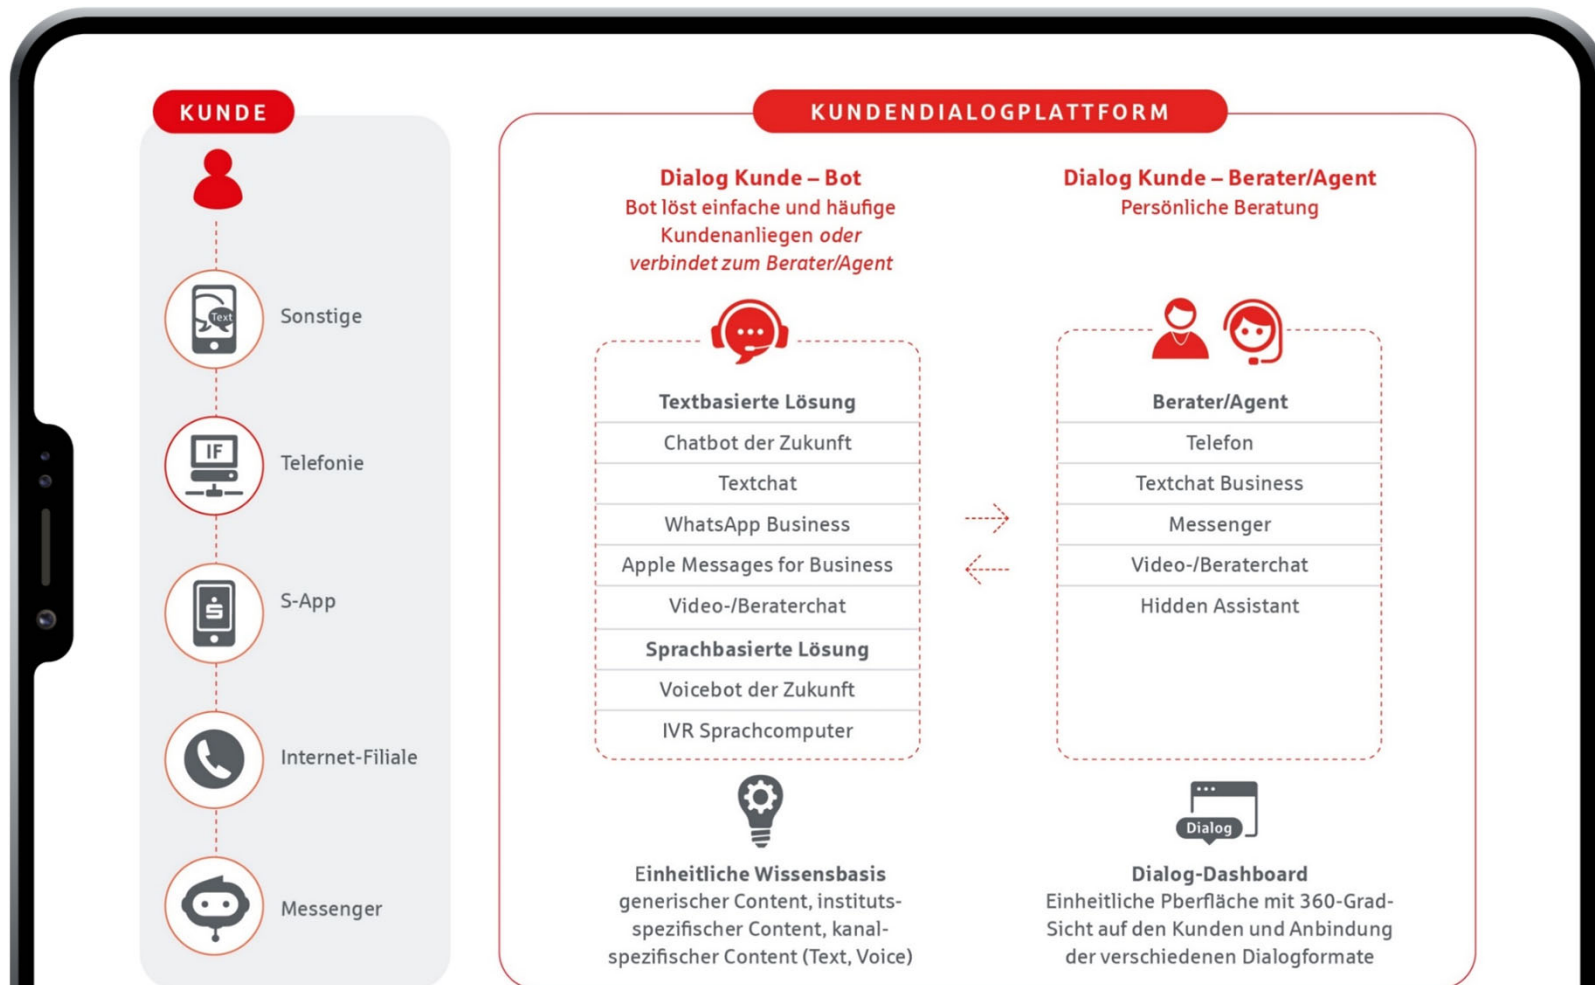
KUNDE

Text

Sonstige

IF

Telefonie

S-App

Internet-Filiale

Messenger

KUNDENDIALOGPLATTFORM

Dialog Kunde – Bot
Bot löst einfache und häufige Kundenanliegen *oder verbindet zum Berater/Agent*

Dialog Kunde – Berater/Agent
Persönliche Beratung

| Textbasierte Lösung |
|---|
| Chatbot der Zukunft |
| Textchat |
| WhatsApp Business |
| Apple Messages for Business |
| Video-/Beraterchat |
| Sprachbasierte Lösung |
| Voicebot der Zukunft |
| IVR Sprachcomputer |

| Berater/Agent |
|---|
| Telefon |
| Textchat Business |
| Messenger |
| Video-/Beraterchat |
| Hidden Assistant |

Einheitliche Wissensbasis
generischer Content, institutsspezifischer Content, kanalspezifischer Content (Text, Voice)

Dialog

Dialog-Dashboard
Einheitliche Pberfläche mit 360-Grad-Sicht auf den Kunden und Anbindung der verschiedenen Dialogformate